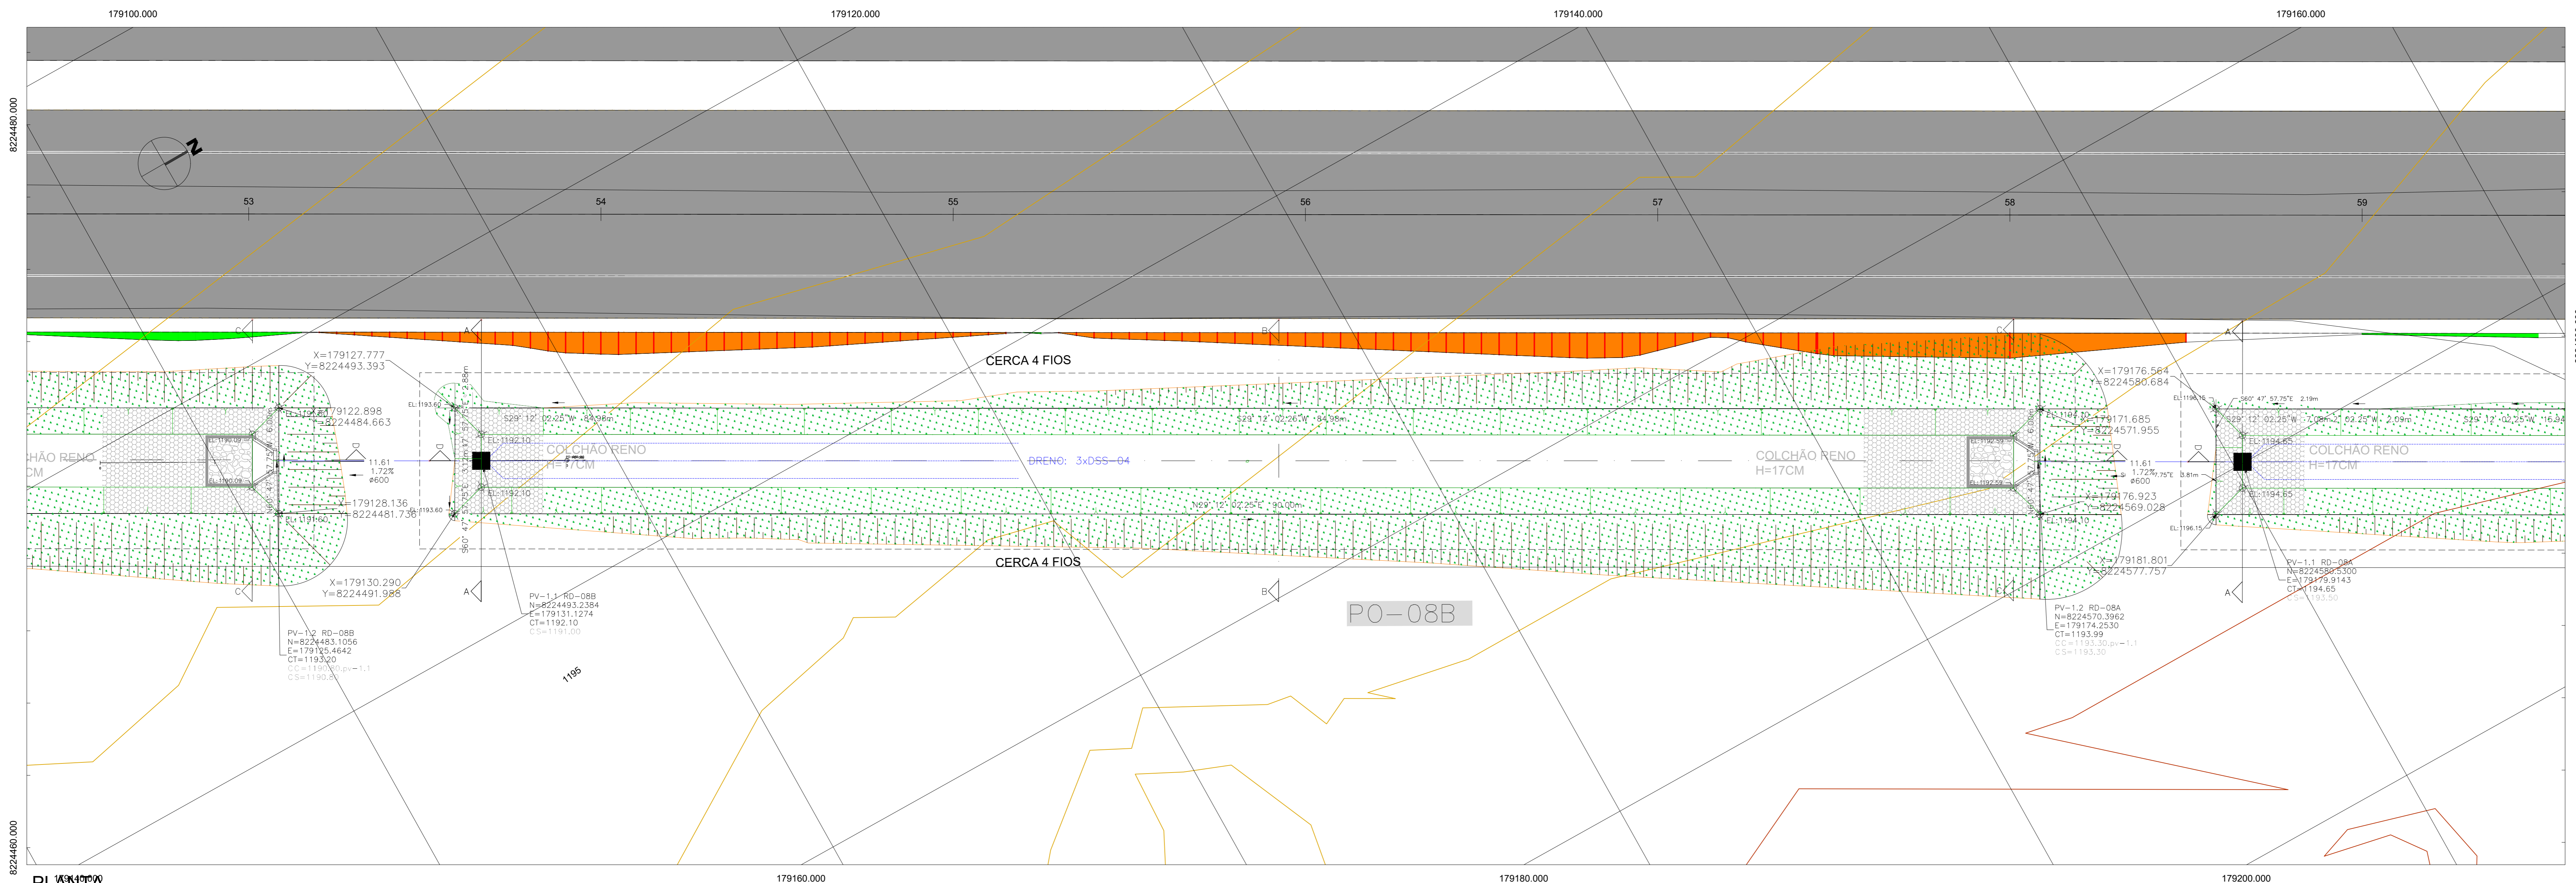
179100.000
179120.000
179140.000
179160.000
8224480.000
8224460.000
N
53
54
55
56
57
58
59
C
A
B
C
A
CERCA 4 FIOS
X=179127.777
Y=8224493.393
X=179122.898
Y=8224484.663
X=179128.136
Y=8224481.736
X=179130.290
Y=8224491.988
COLCHÃO RENO
CM
11.61
1.72%
ø600
COLCHÃO RENO
H=17CM
DRENO: 3xDSS-04
S29° 12' 02.25"W 84.98m
N29° 12' 02.25"E 90.00m
EL:1192.10
EL:1192.10
EL:1193.60
EL:1193.60
COLCHÃO RENO
H=17CM
X=179176.564
Y=8224580.684
X=179171.685
Y=8224571.955
X=179176.923
Y=8224569.028
X=179181.801
Y=8224577.757
11.61
1.72%
ø600
EL:1194.10
EL:1194.10
EL:1196.15
EL:1196.15
EL:1194.65
EL:1194.65
COLCHÃO RENO
H=17CM
CERCA 4 FIOS
C
A
B
C
A
PV-1.2 RD-08B
N=8224483.1056
E=179125.4642
CT=1193.20
CC=1190.80,pv=1.1
CS=1190.8
PV-1.1 RD-08B
N=8224493.2384
E=179131.1274
CT=1192.10
CS=1191.00
1195
PO-08B
PV-1.2 RD-08A
N=8224570.3962
E=179174.2530
CT=1193.99
CC=1193.30,pv=1.1
CS=1193.30
PV-1.1 RD-08A
N=8224580.5300
E=179179.9143
CT=1194.65
CS=1193.50
179160.000
179180.000
179200.000
PLANTA